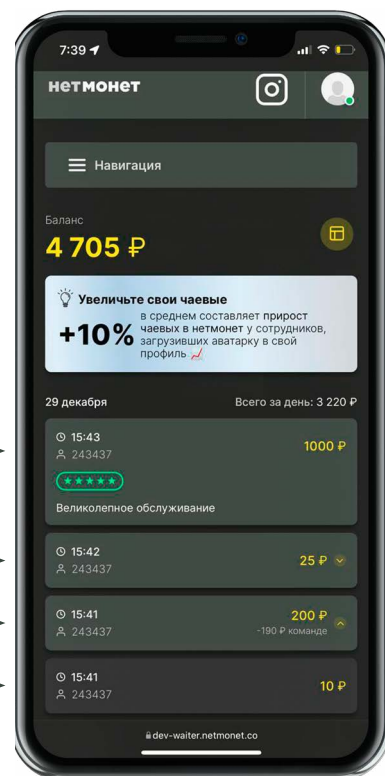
7:39

нетмонет

Навигация

Баланс

4 705 ₽

Увеличьте свои чаевые

+10% в среднем составляет прирост чаевых в нетмонет у сотрудников, загрузивших аватарку в свой профиль

29 декабря

Всего за день: 3 220 ₽

15:43
243437
1000 ₽
Великолепное обслуживание

15:42
243437
25 ₽

15:41
243437
200 ₽
-190 ₽ команде

15:41
243437
10 ₽

dev-waiter.netmonet.co